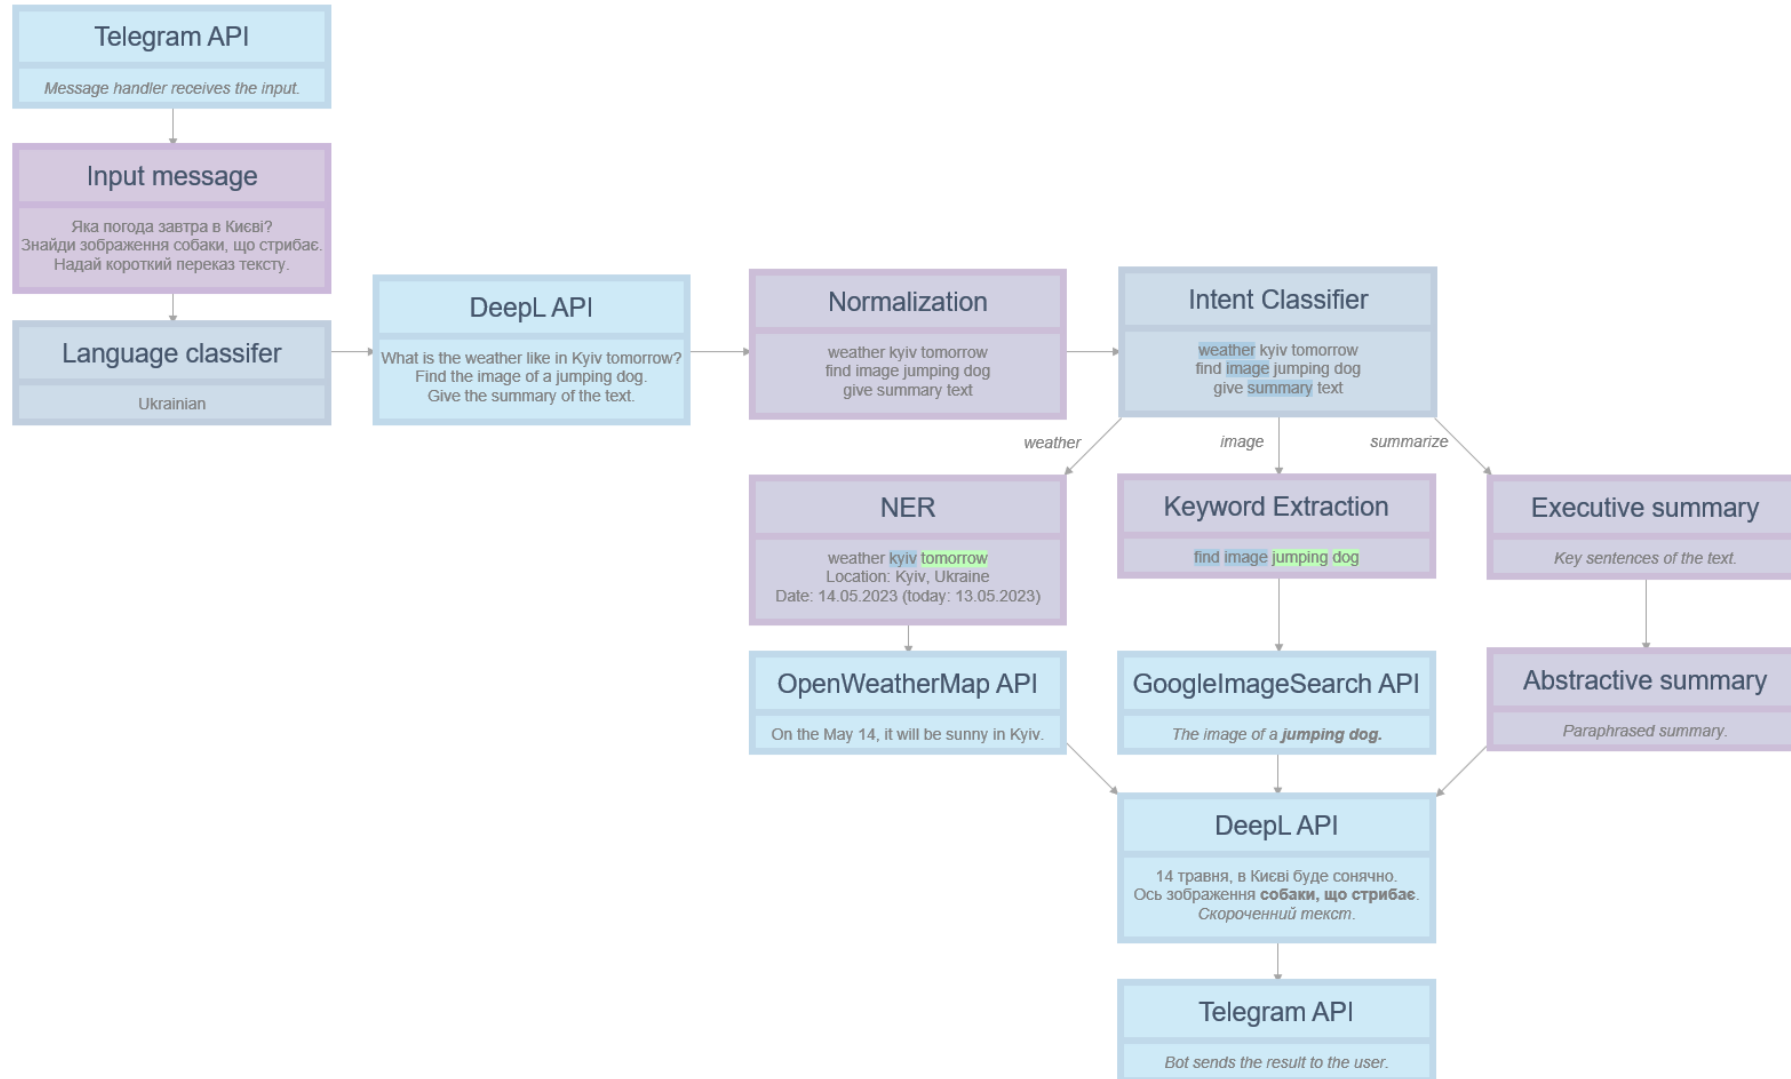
Telegram API

Message handler receives the input.

Input message

Яка погода завтра в Києві?
Знайди зображення собаки, що стрибає.
Надай короткий переказ тексту.

Language classifer

Ukrainian

DeepL API

What is the weather like in Kyiv tomorrow?
Find the image of a jumping dog.
Give the summary of the text.

Normalization

weather kyiv tomorrow
find image jumping dog
give summary text

Intent Classifier

weather kyiv tomorrow
find image jumping dog
give summary text

weather

image

summarize

NER

weather kyiv tomorrow
Location: Kyiv, Ukraine
Date: 14.05.2023 (today: 13.05.2023)

Keyword Extraction

find image jumping dog

Executive summary

Key sentences of the text.

OpenWeatherMap API

On the May 14, it will be sunny in Kyiv.

GoogleImageSearch API

The image of a **jumping dog.**

Abstractive summary

Paraphrased summary.

DeepL API

14 травня, в Києві буде сонячно.
Ось зображення **собаки, що стрибає**.
Скорочений текст.

Telegram API

Bot sends the result to the user.